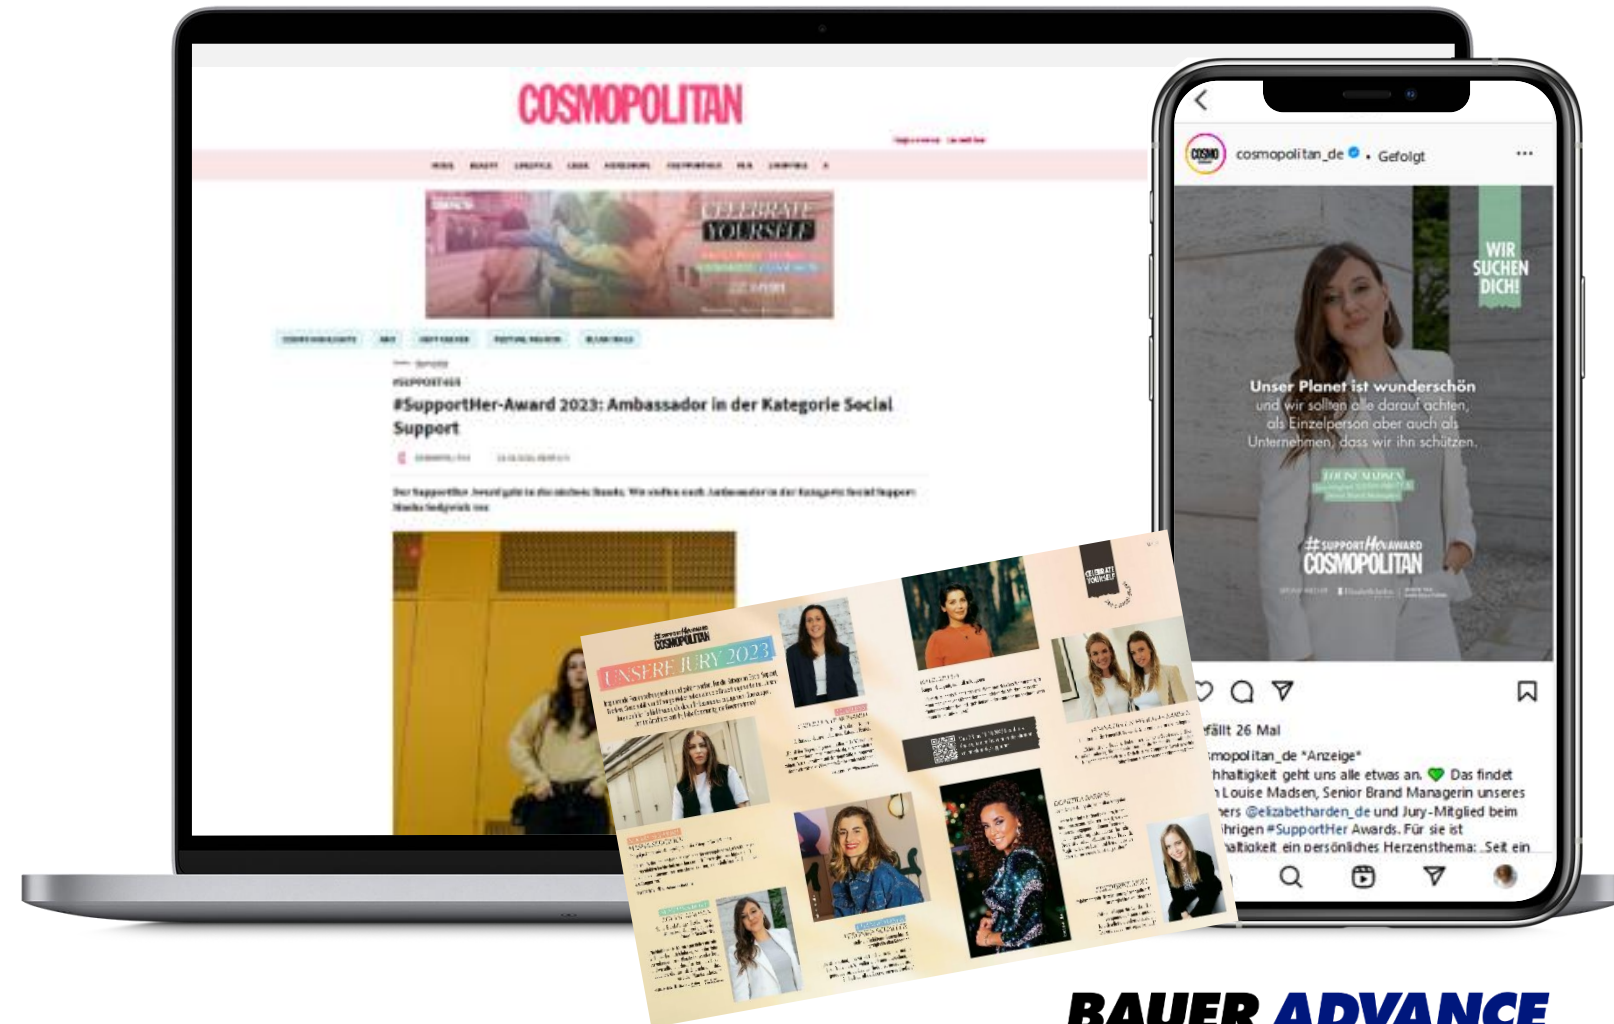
COSMOPOLITAN

CELEBRATE YOURSELF

#SUPPORTHER

#SupportHer-Award 2023: Ambassador in der Kategorie Social Support

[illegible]

cosmopolitan_de • Gefolgt

WIR SUCHEN DICH!

Unser Planet ist wunderschön und wir sollten alle darauf achten, als Einzelperson aber auch als Unternehmen, dass wir ihn schützen.

LOUISE MADSEN

#SUPPORTHERAWARD COSMOPOLITAN

fällt 26 Mal

smopolitan_de *Anzeige*
hhaltigkeit geht uns alle etwas an. Das findet
Louise Madsen, Senior Brand Managerin unseres
ers @elizabetharden_de und Jury-Mitglied beim
ihrigen #SupportHer Awards. Für sie ist
altigkeit ein persönliches Herzensthema: „Seit ein

#SUPPORTHERAWARD COSMOPOLITAN

UNSERE JURY 2023

CELEBRATE YOURSELF

BAUER ADVANCE